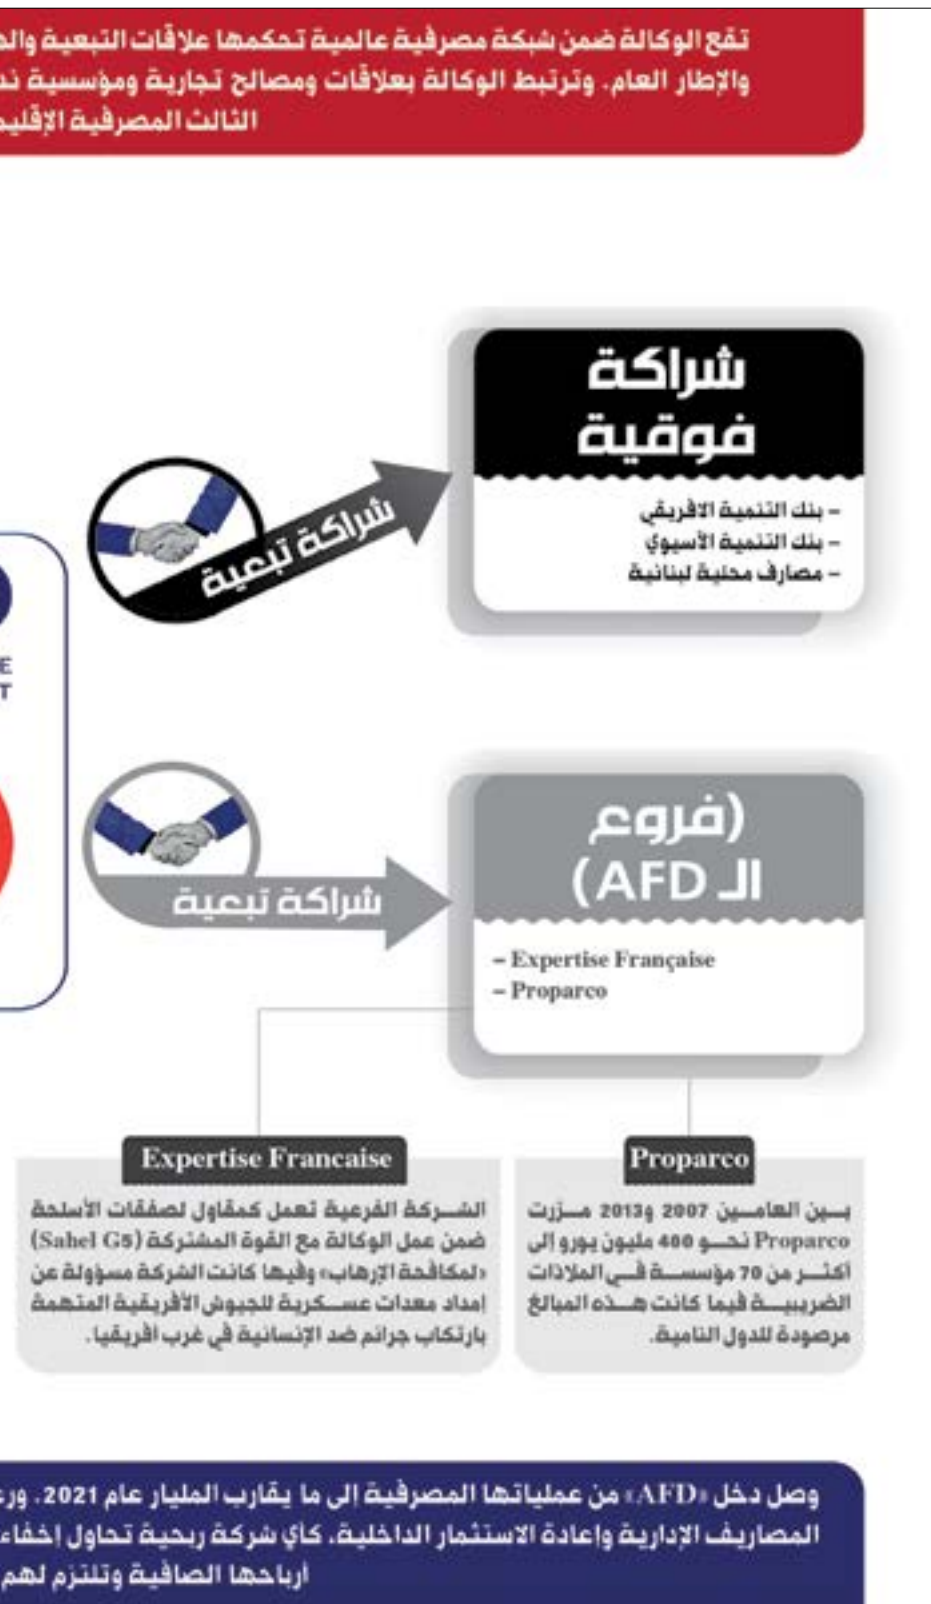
تقع الوكالة ضمن شبكة مصرفية عالمية تحكمها علاقات التبعية وال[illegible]
والإطار العام. وترتبط الوكالة بعلاقات ومصالح تجارية ومؤسسية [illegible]
الثالث المصرفية الإقلي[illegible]

شراكة فوقية

– بنك التنمية الافريقي
– بنك التنمية الأسيوي
– مصارف محلية لبنانية

شراكة تبعية

E
T

(فروع الـ AFD)

– Expertise Française
– Proparco

شراكة تبعية

Expertise Francaise

الشركة الفرعية تعمل كمقاول لصفقات الأسلحة ضمن عمل الوكالة مع القوة المشتركة (Sahel G5) «لمكافحة الإرهاب» وفيها كانت الشركة مسؤولة عن إمداد معدات عسكرية للجيوش الأفريقية المتهمة بارتكاب جرائم ضد الإنسانية في غرب افريقيا.

Proparco

بين العامين 2007 و2013 مررت Proparco نحو 400 مليون يورو إلى أكثر من 70 مؤسسة في الملاذات الضريبية فيما كانت هذه المبالغ مرصودة للدول النامية.

وصل دخل «AFD» من عملياتها المصرفية الى ما يقارب المليار عام 2021. ور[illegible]
المصاريف الإدارية واعادة الاستثمار الداخلية، كأي شركة ربحية تحاول إخفاء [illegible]
ارباحها الصافية وتلتزم لهم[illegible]